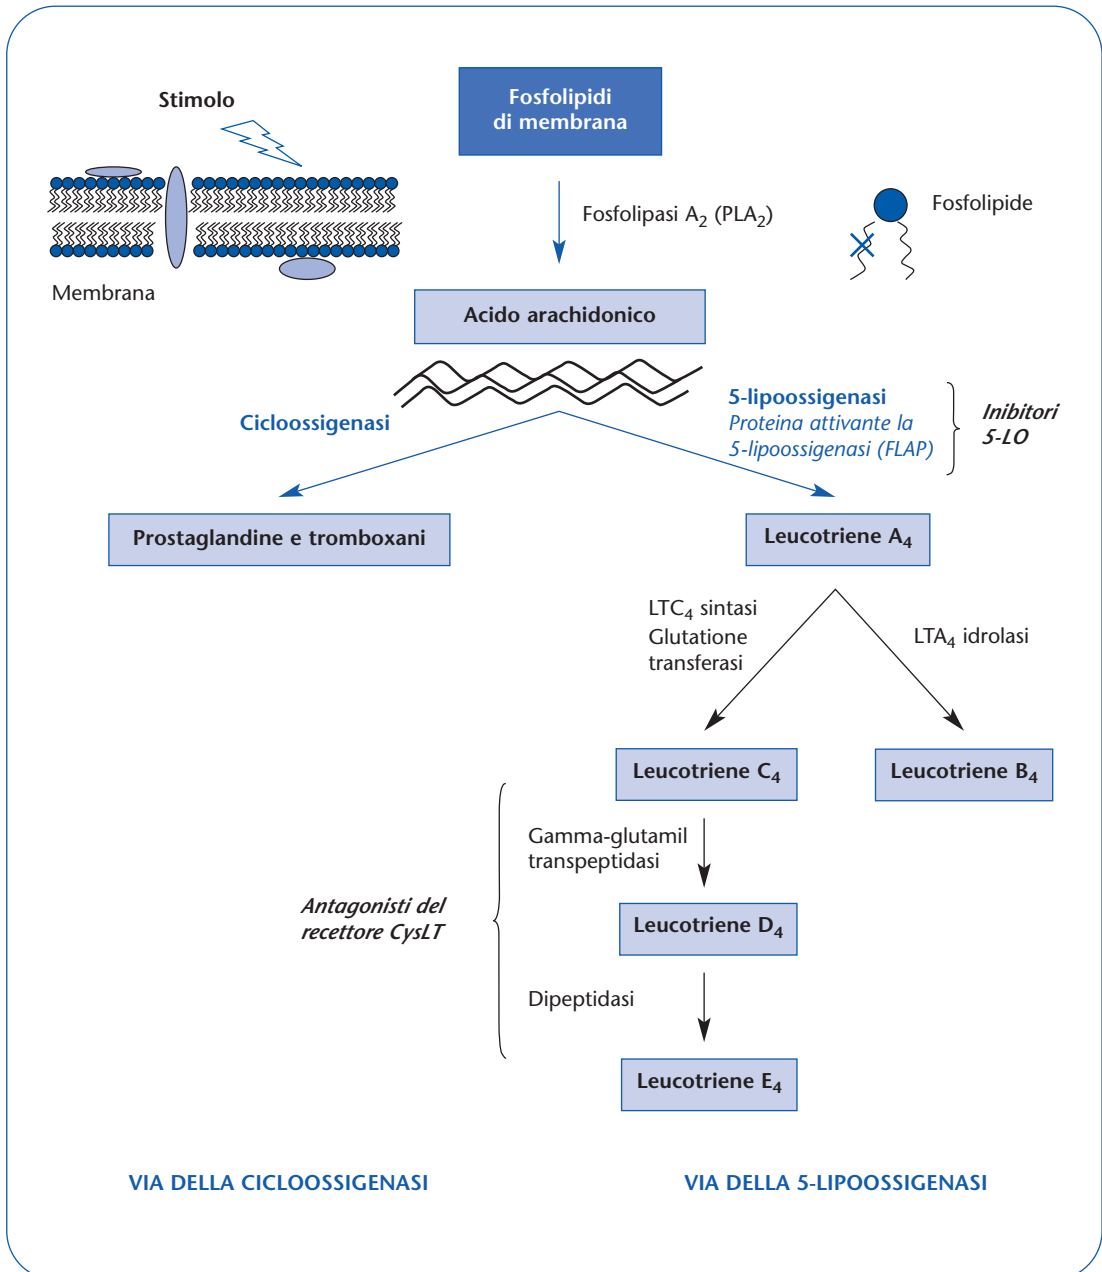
Stimolo

Fosfolipidi di membrana

Membrana

Fosfolipasi $A_2$ ($PLA_2$)

Fosfolipide

Acido arachidonico

Cicloossigenasi

5-lipoossigenasi
Proteina attivante la 5-lipoossigenasi (FLAP)

Inibitori 5-LO

Prostaglandine e tromboxani

Leucotriene $A_4$

$LTC_4$ sintasi
Glutatione transferasi

$LTA_4$ idrolasi

Leucotriene $C_4$

Leucotriene $B_4$

Gamma-glutamil transpeptidasi

Antagonisti del recettore CysLT

Leucotriene $D_4$

Dipeptidasi

Leucotriene $E_4$

VIA DELLA CICLOOSSIGENASI

VIA DELLA 5-LIPOOSSIGENASI